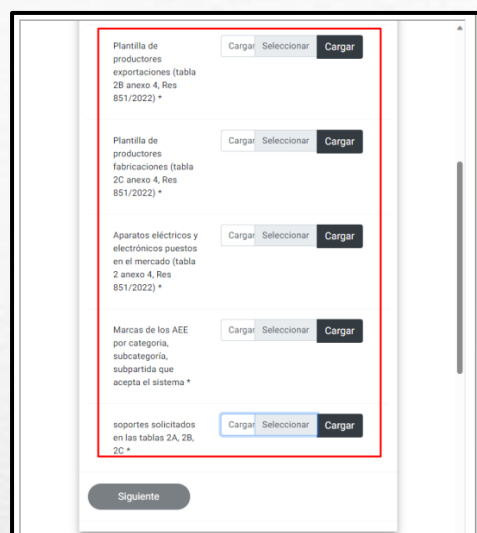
Plantilla de productores exportaciones (tabla 2B anexo 4, Res 851/2022) *

Cargar Seleccionar Cargar

Plantilla de productores fabricaciones (tabla 2C anexo 4, Res 851/2022) *

Cargar Seleccionar Cargar

Aparatos eléctricos y electrónicos puestos en el mercado (tabla 2 anexo 4, Res 851/2022) *

Cargar Seleccionar Cargar

Marcas de los AEE por categoria, subcategoría, subpartida que acepta el sistema *

Cargar Seleccionar Cargar

soportes solicitados en las tablas 2A, 2B, 2C *

Cargar Seleccionar Cargar

Siguiente